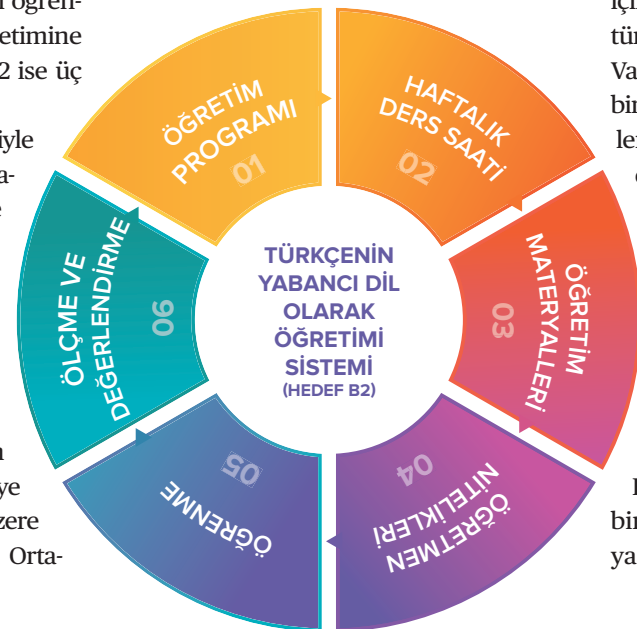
öğren-
etimine
2 ise üç

iyle
a-
e

n
ye
zere
Orta-

ÖĞRETİM PROGRAMI
01

HAFTALIK DERS SAATİ
02

ÖĞRETİM MATERYALLERİ
03

ÖĞRETMEN NİTELİKLERİ
04

ÖĞRENME
05

ÖLÇME VE DEĞERLENDİRME
06

TÜRKÇENİN YABANCI DİL OLARAK ÖĞRETİMİ SİSTEMİ
(HEDEF B2)

içi
tür
Va
bir
le

bir
ya